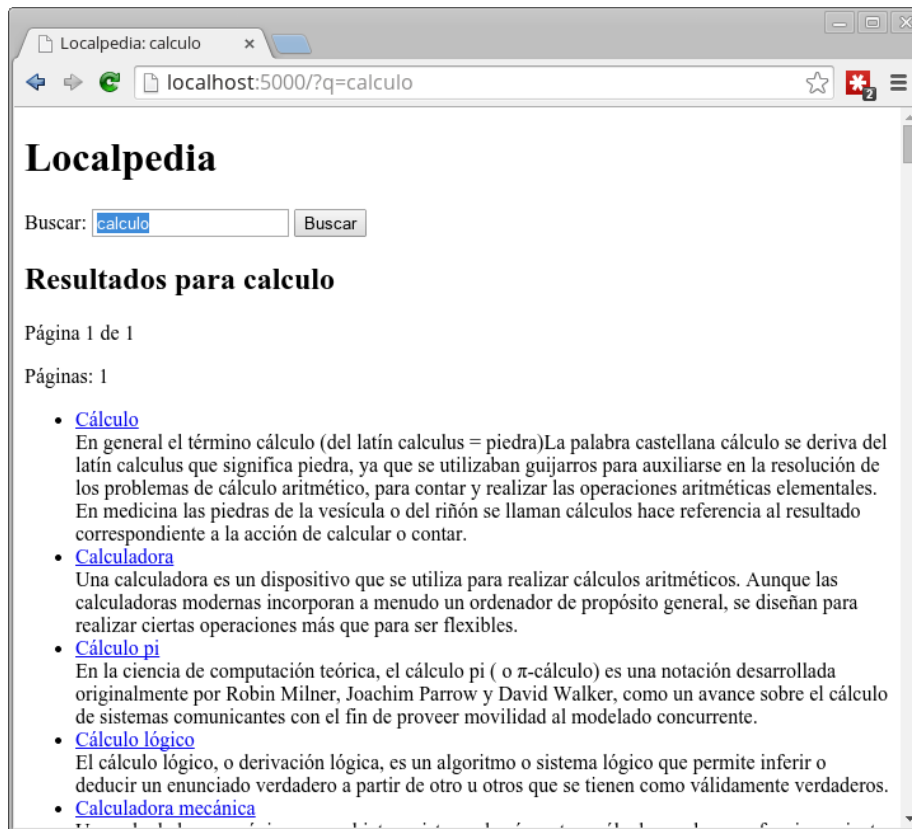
Localpedia: calculo ×

localhost:5000/?q=calculo

2

Localpedia

Buscar: calculo Buscar

Resultados para calculo

Página 1 de 1

Páginas: 1

- Cálculo
En general el término cálculo (del latín calculus = piedra)La palabra castellana cálculo se deriva del latín calculus que significa piedra, ya que se utilizaban guijarros para auxiliarse en la resolución de los problemas de cálculo aritmético, para contar y realizar las operaciones aritméticas elementales. En medicina las piedras de la vesícula o del riñón se llaman cálculos hace referencia al resultado correspondiente a la acción de calcular o contar.
- Calculadora
Una calculadora es un dispositivo que se utiliza para realizar cálculos aritméticos. Aunque las calculadoras modernas incorporan a menudo un ordenador de propósito general, se diseñan para realizar ciertas operaciones más que para ser flexibles.
- Cálculo pi
En la ciencia de computación teórica, el cálculo pi ( o $\pi$-cálculo) es una notación desarrollada originalmente por Robin Milner, Joachim Parrow y David Walker, como un avance sobre el cálculo de sistemas comunicantes con el fin de proveer movilidad al modelado concurrente.
- Cálculo lógico
El cálculo lógico, o derivación lógica, es un algoritmo o sistema lógico que permite inferir o deducir un enunciado verdadero a partir de otro u otros que se tienen como válidamente verdaderos.
- Calculadora mecánica
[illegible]